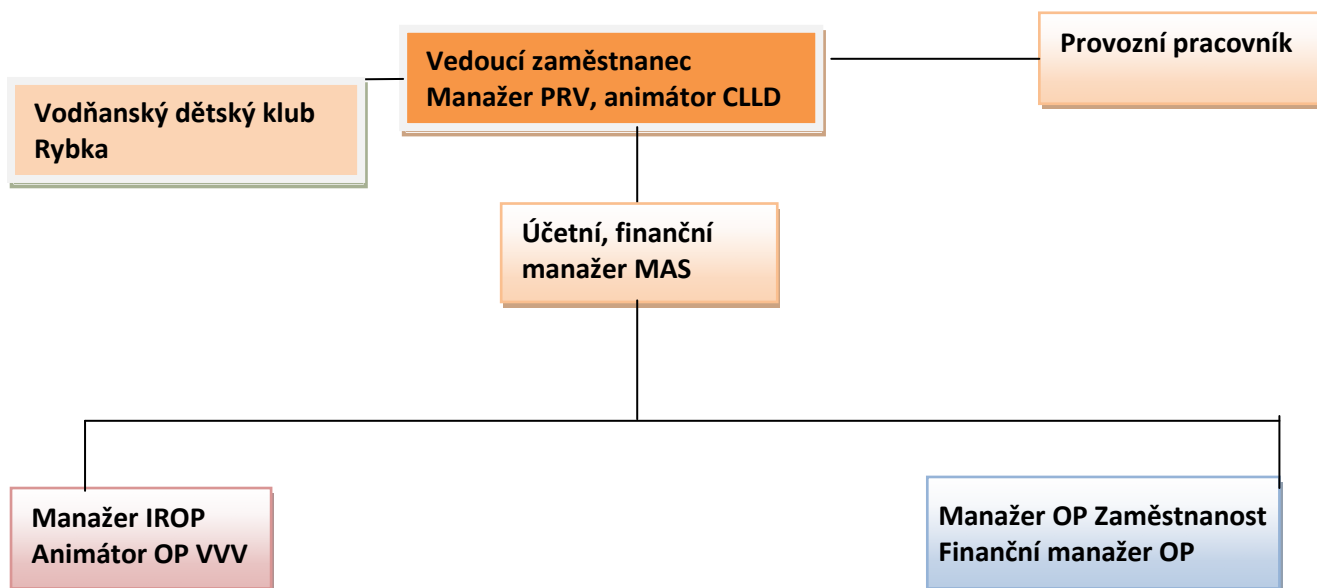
Vedoucí zaměstnanec
Manažer PRV, animátor CLLD

Provozní pracovník

Vodňanský dětský klub
Rybka

Účetní, finanční
manažer MAS

Manažer IROP
Animátor OP VVV

Manažer OP Zaměstnanost
Finanční manažer OP